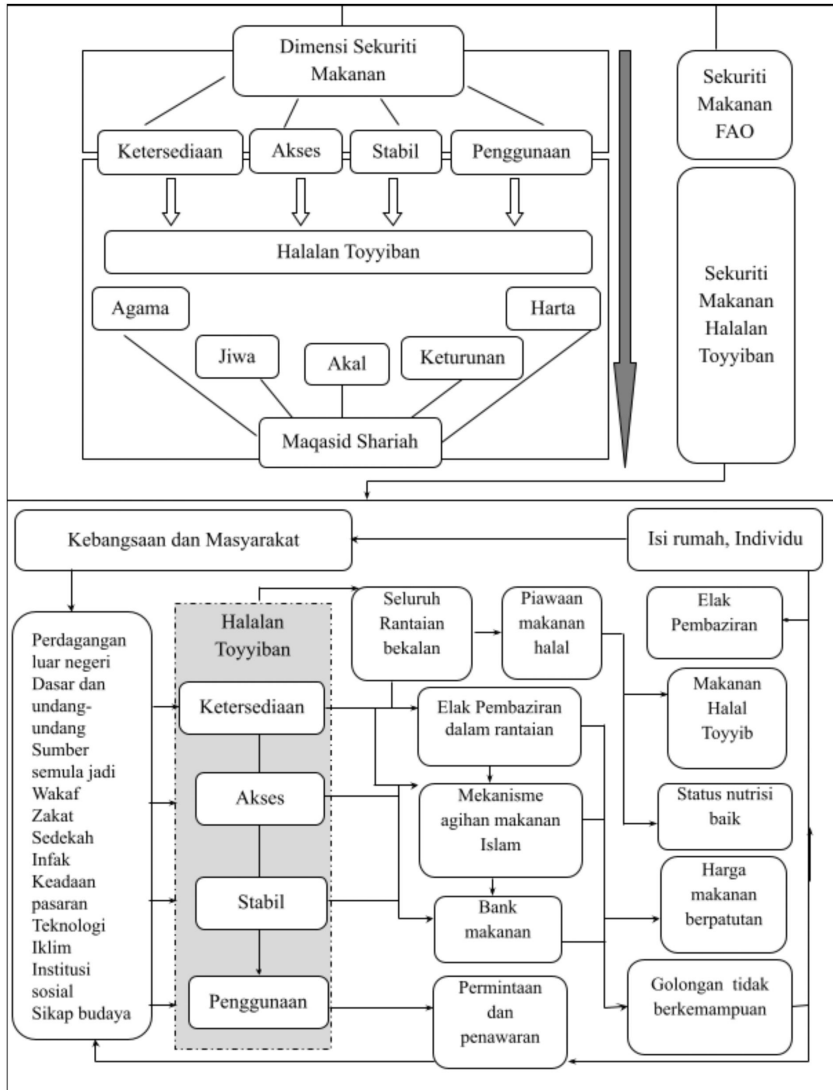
Dimensi Sekuriti Makanan

Ketersediaan
Akses
Stabil
Penggunaan

Halalan Toyyiban

Agama
Jiwa
Akal
Keturunan
Harta

Maqasid Shariah

Sekuriti Makanan FAO

Sekuriti Makanan Halalan Toyyiban

Kebangsaan dan Masyarakat

Isi rumah, Individu

Perdagangan luar negeri
Dasar dan undang-undang
Sumber semula jadi
Wakaf
Zakat
Sedekah
Infak
Keadaan pasaran
Teknologi
Iklim
Institusi sosial
Sikap budaya

Halalan Toyyiban

Ketersediaan

Akses

Stabil

Penggunaan

Seluruh Rantaian bekalan

Piawaan makanan halal

Elak Pembaziran

Elak Pembaziran dalam rantaian

Makanan Halal Toyyib

Mekanisme agihan makanan Islam

Status nutrisi baik

Bank makanan

Harga makanan berpatutan

Permintaan dan penawaran

Golongan tidak berkemampuan